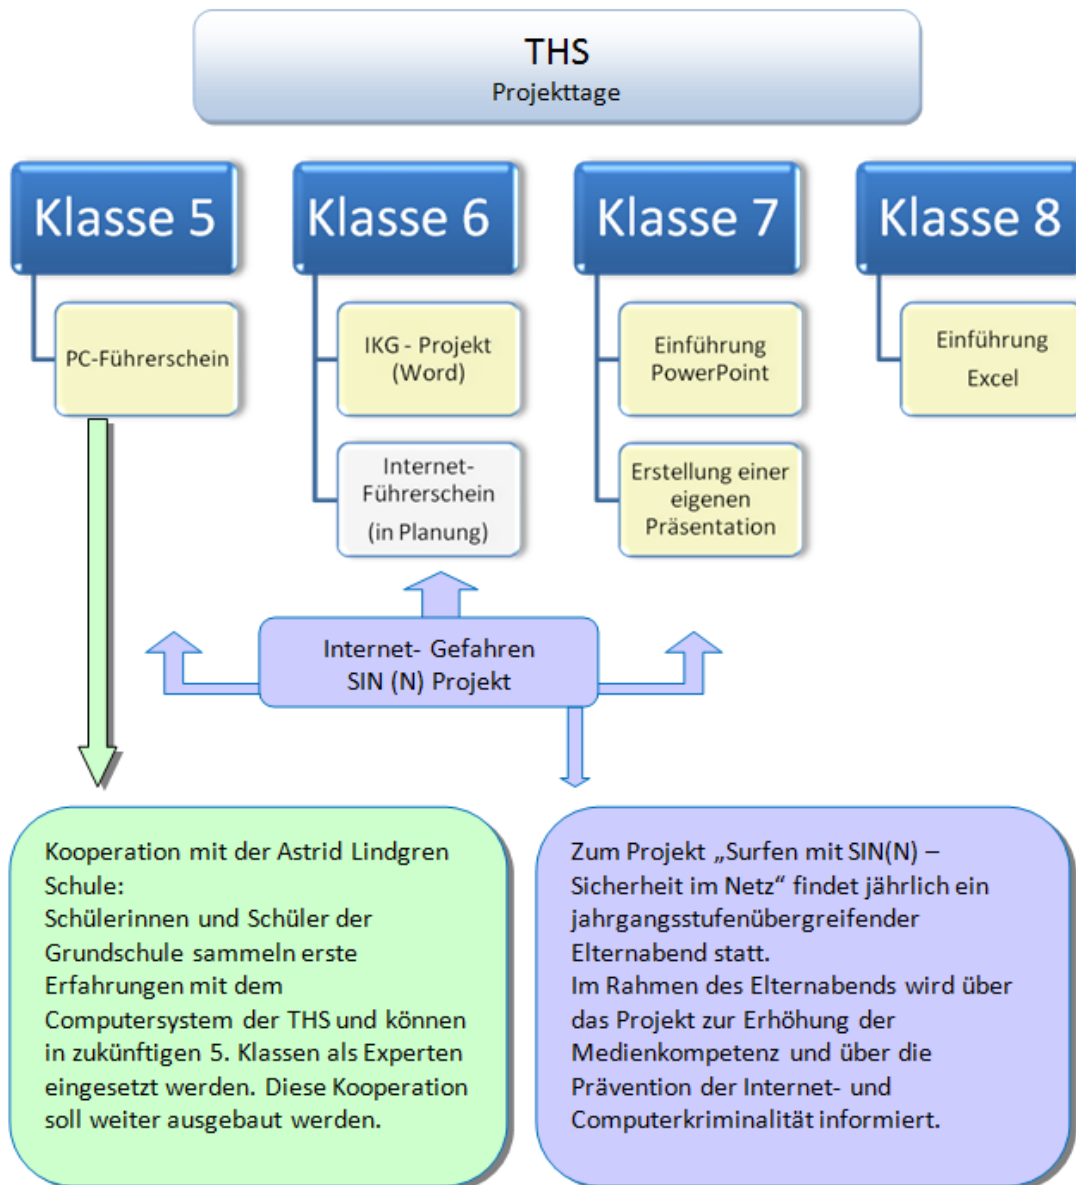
THS
Projekttage

Klasse 5

PC-Führerschein

Klasse 6

IKG - Projekt (Word)

Internet-Führerschein (in Planung)

Klasse 7

Einführung PowerPoint

Erstellung einer eigenen Präsentation

Klasse 8

Einführung Excel

Internet- Gefahren SIN (N) Projekt

Kooperation mit der Astrid Lindgren Schule:
Schülerinnen und Schüler der Grundschule sammeln erste Erfahrungen mit dem Computersystem der THS und können in zukünftigen 5. Klassen als Experten eingesetzt werden. Diese Kooperation soll weiter ausgebaut werden.

Zum Projekt „Surfen mit SIN(N) – Sicherheit im Netz“ findet jährlich ein jahrgangsstufenübergreifender Elternabend statt.
Im Rahmen des Elternabends wird über das Projekt zur Erhöhung der Medienkompetenz und über die Prävention der Internet- und Computerkriminalität informiert.